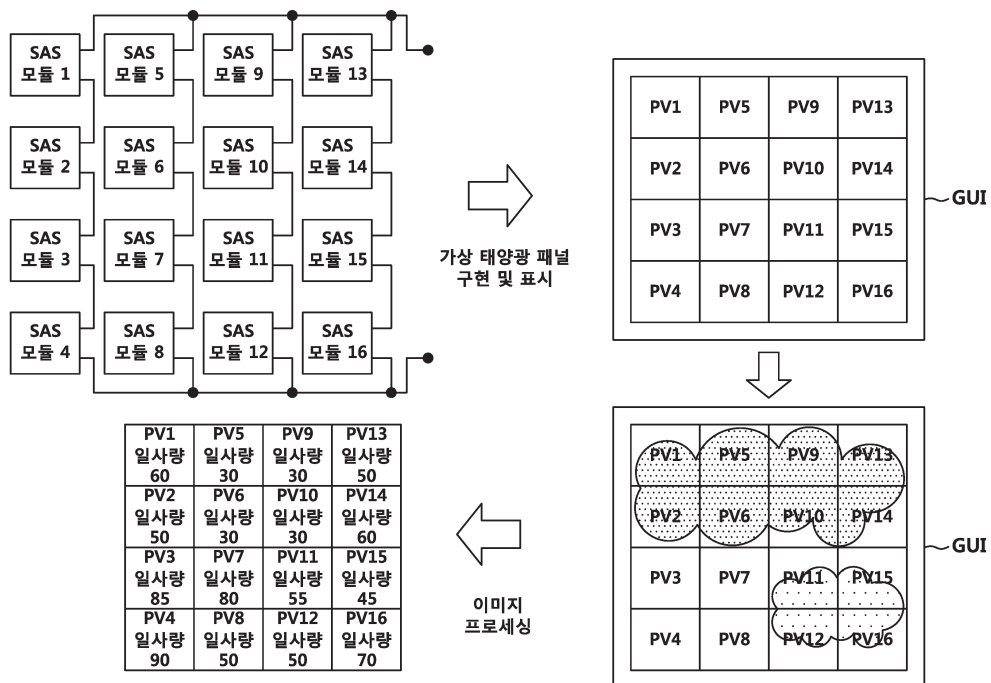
SAS 모듈 1
SAS 모듈 5
SAS 모듈 9
SAS 모듈 13
SAS 모듈 2
SAS 모듈 6
SAS 모듈 10
SAS 모듈 14
SAS 모듈 3
SAS 모듈 7
SAS 모듈 11
SAS 모듈 15
SAS 모듈 4
SAS 모듈 8
SAS 모듈 12
SAS 모듈 16

가상 태양광 패널 구현 및 표시

| PV1 | PV5 | PV9 | PV13 |
|---|---|---|---|
| PV2 | PV6 | PV10 | PV14 |
| PV3 | PV7 | PV11 | PV15 |
| PV4 | PV8 | PV12 | PV16 |

GUI

| PV1 | PV5 | PV9 | PV13 |
|---|---|---|---|
| PV2 | PV6 | PV10 | PV14 |
| PV3 | PV7 | PV11 | PV15 |
| PV4 | PV8 | PV12 | PV16 |

GUI

이미지 프로세싱

| PV1 일사량 60 | PV5 일사량 30 | PV9 일사량 30 | PV13 일사량 50 |
|---|---|---|---|
| PV2 일사량 50 | PV6 일사량 30 | PV10 일사량 30 | PV14 일사량 60 |
| PV3 일사량 85 | PV7 일사량 80 | PV11 일사량 55 | PV15 일사량 45 |
| PV4 일사량 90 | PV8 일사량 50 | PV12 일사량 50 | PV16 일사량 70 |